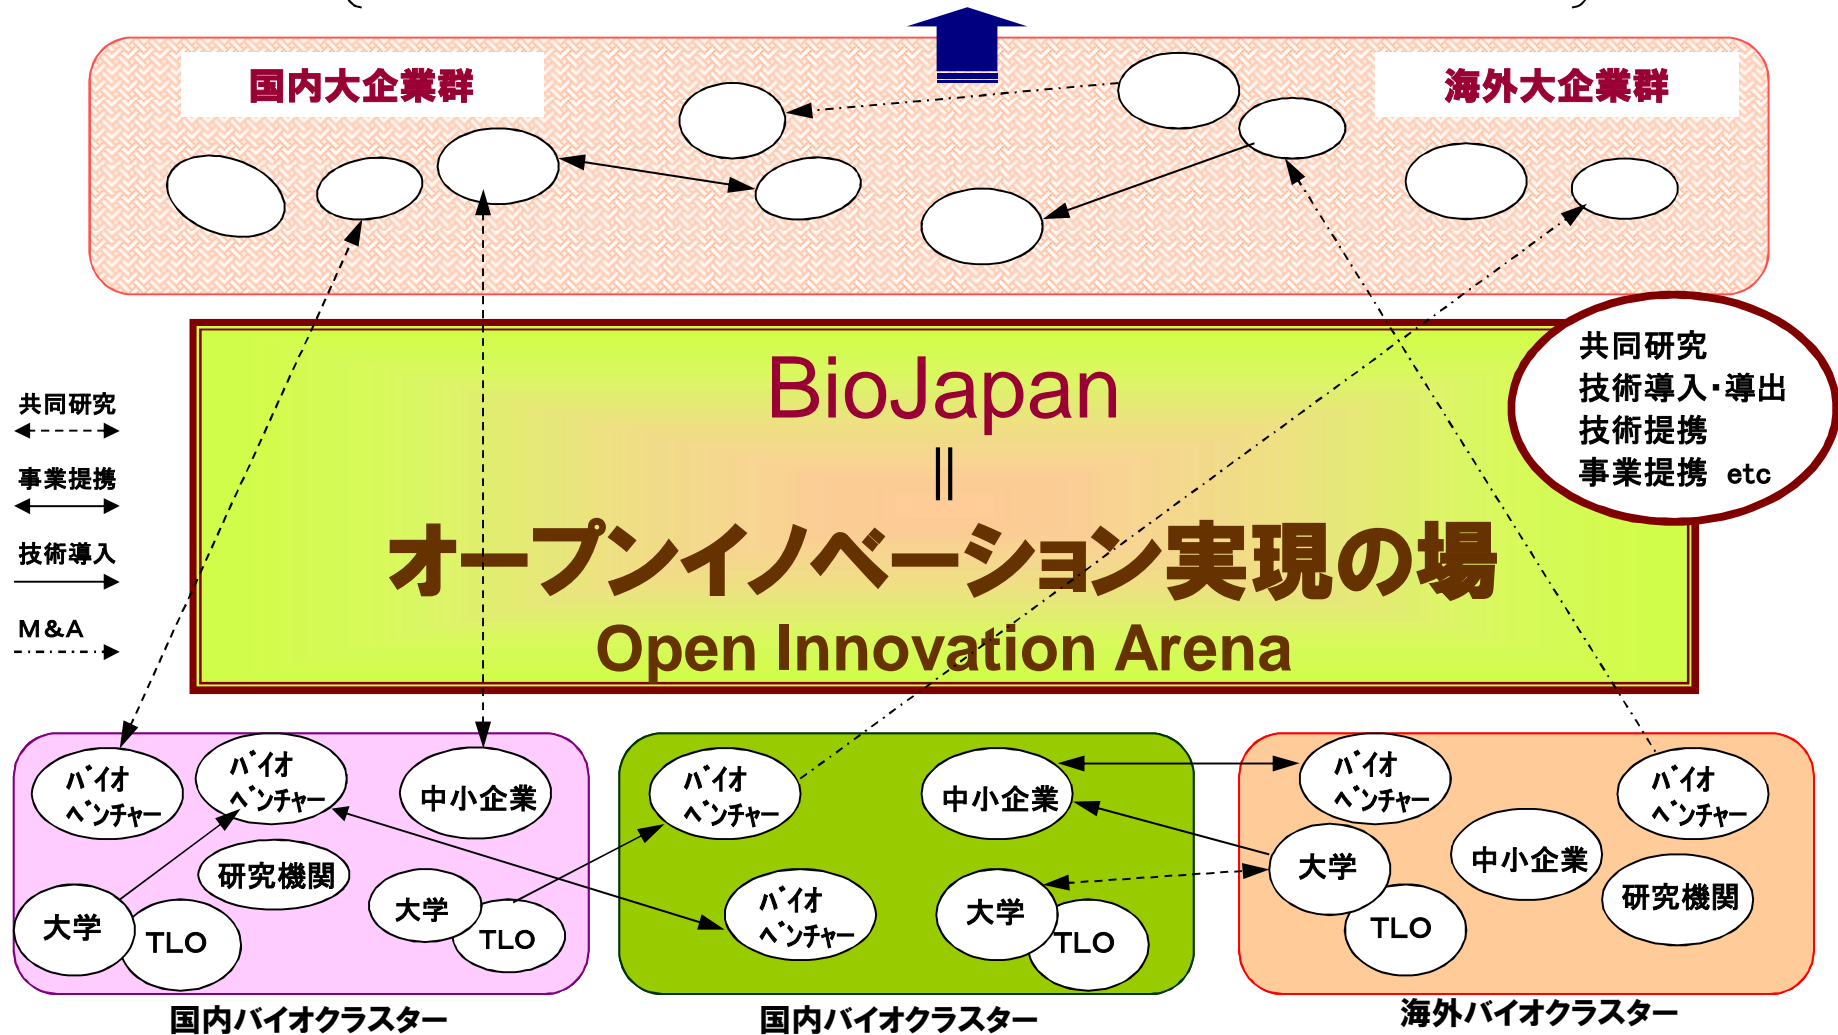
国内大企業群

海外大企業群

BioJapan
||
オープンイノベーション実現の場
Open Innovation Arena

共同研究
技術導入・導出
技術提携
事業提携 etc

共同研究

事業提携

技術導入

M&A

バイオベンチャー
バイオベンチャー
中小企業
研究機関
大学
TLO
大学
TLO
国内バイオクラスター

バイオベンチャー
中小企業
バイオベンチャー
大学
TLO
国内バイオクラスター

バイオベンチャー
バイオベンチャー
大学
中小企業
TLO
研究機関
海外バイオクラスター